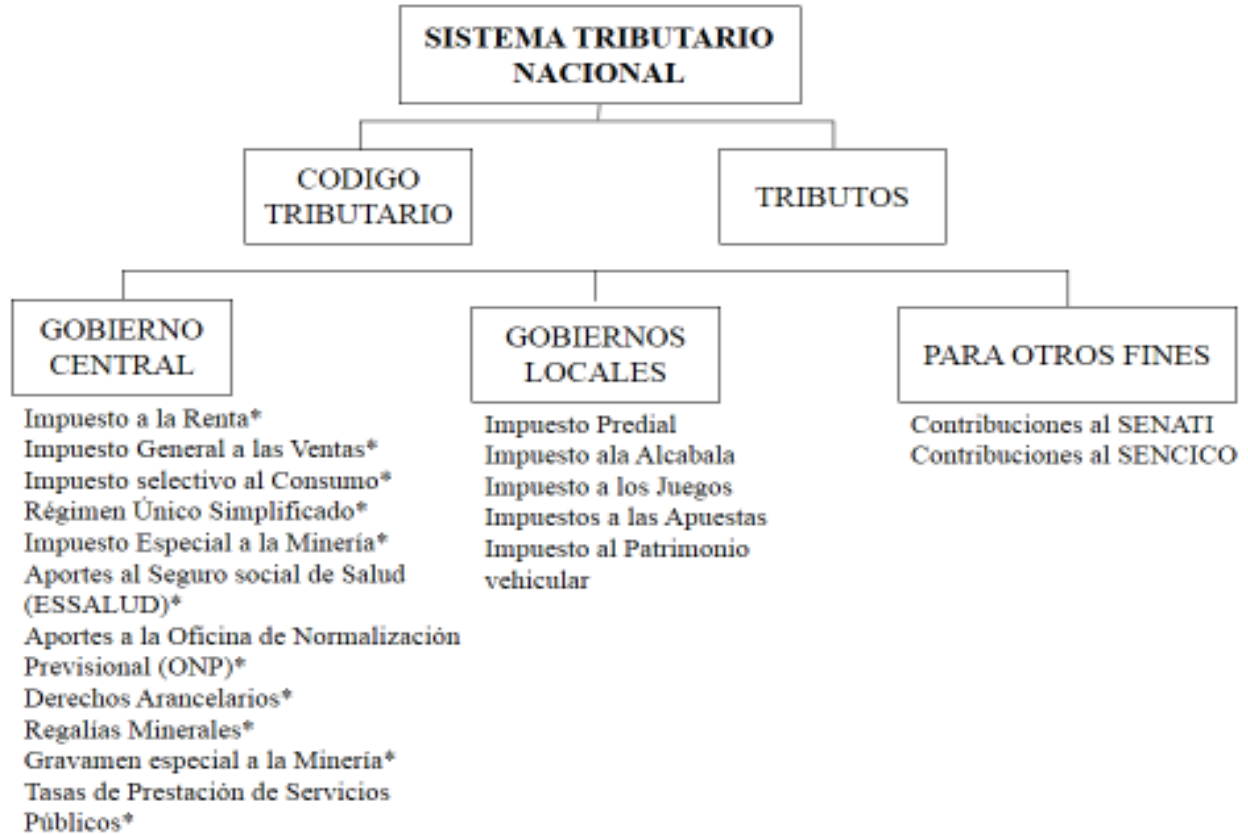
SISTEMA TRIBUTARIO NACIONAL

CODIGO TRIBUTARIO

TRIBUTOS

GOBIERNO CENTRAL

Impuesto a la Renta*
Impuesto General a las Ventas*
Impuesto selectivo al Consumo*
Régimen Único Simplificado*
Impuesto Especial a la Minería*
Aportes al Seguro social de Salud (ESSALUD)*
Aportes a la Oficina de Normalización Previsional (ONP)*
Derechos Arancelarios*
Regalías Minerales*
Gravamen especial a la Minería*
Tasas de Prestación de Servicios Públicos*

GOBIERNOS LOCALES

Impuesto Predial
Impuesto ala Alcabala
Impuesto a los Juegos
Impuestos a las Apuestas
Impuesto al Patrimonio vehicular

PARA OTROS FINES

Contribuciones al SENATI
Contribuciones al SENCICO